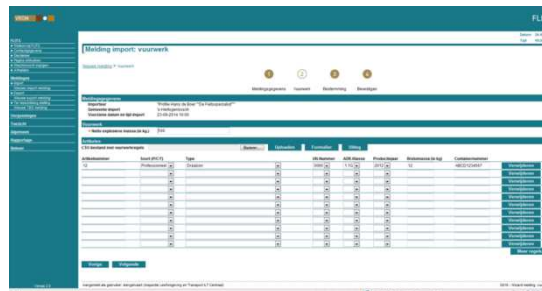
VROM

FL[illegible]

Melding import: vuurwerk

Nieuwe melding > Vuurwerk

Meldinggegevens  Vuurwerk  Bestemming  Bevestigen

Meldinggegevens
Importeur: "Prettie Hans de Boer" "De Feestspecialist"
Gemeente import: 's-Hertogenbosch
Voorziene datum en tijd import: 23-08-2014 10:00

Vuurwerk
* Netto explosieve massa (in kg): 250

Artikelen
CSV-bestand met vuurwerkregels  Bladeren...  Uploaden  Formulier  Uitleg

| Artikelnummer | Soort (F/CT) | Type | UN-Nummer | ADR-klasse | Productiejaar | Brutomassa (in kg) | Containernummer | |
|---|---|---|---|---|---|---|---|---|
| 12 | Professioneel | Sindelzon | 0000 | 1.1G | 2013 | 12 | ABCD1234567 | Verwijderen |
| | | | | | | | | Verwijderen |
| | | | | | | | | Verwijderen |
| | | | | | | | | Verwijderen |
| | | | | | | | | Verwijderen |
| | | | | | | | | Verwijderen |
| | | | | | | | | Verwijderen |
| | | | | | | | | Verwijderen |
| | | | | | | | | Verwijderen |
| | | | | | | | | Verwijderen |

Meer regels

Vorige  Volgende

Vuurwerk
Transport
Algemeen
Rapportage
Beheer